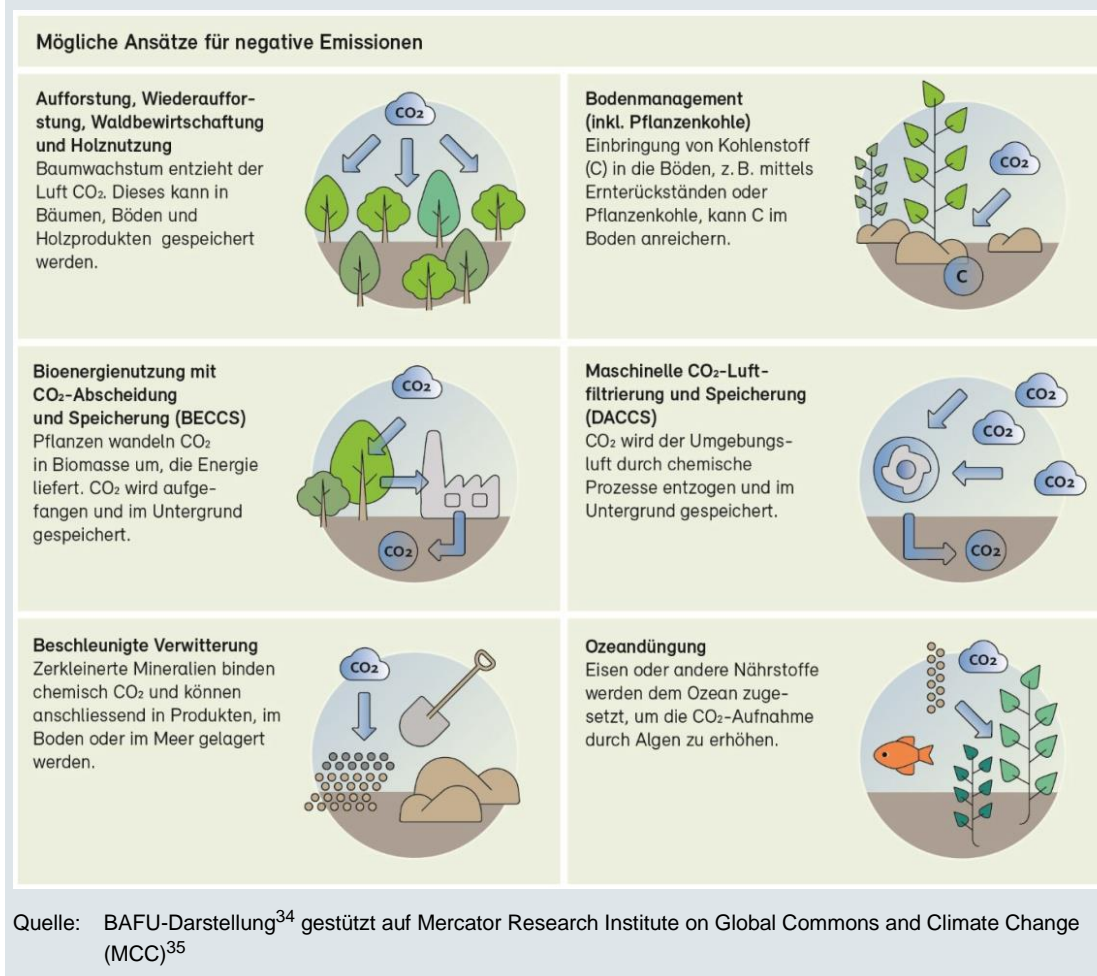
Mögliche Ansätze für negative Emissionen

Aufforstung, Wiederaufforstung, Waldbewirtschaftung und Holznutzung
Baumwachstum entzieht der Luft $CO_2$. Dieses kann in Bäumen, Böden und Holzprodukten gespeichert werden.

$CO_2$

Bodenmanagement (inkl. Pflanzenkohle)
Einbringung von Kohlenstoff (C) in die Böden, z. B. mittels Ernterückständen oder Pflanzenkohle, kann C im Boden anreichern.

$CO_2$

C

Bioenergienutzung mit $CO_2$-Abscheidung und Speicherung (BECCS)
Pflanzen wandeln $CO_2$ in Biomasse um, die Energie liefert. $CO_2$ wird aufgefangen und im Untergrund gespeichert.

$CO_2$

$CO_2$

Maschinelle $CO_2$-Luftfiltrierung und Speicherung (DACCS)
$CO_2$ wird der Umgebungsluft durch chemische Prozesse entzogen und im Untergrund gespeichert.

$CO_2$

$CO_2$

$CO_2$

$CO_2$

Beschleunigte Verwitterung
Zerkleinerte Mineralien binden chemisch $CO_2$ und können anschliessend in Produkten, im Boden oder im Meer gelagert werden.

$CO_2$

Ozeandüngung
Eisen oder andere Nährstoffe werden dem Ozean zugesetzt, um die $CO_2$-Aufnahme durch Algen zu erhöhen.

$CO_2$

Quelle: BAFU-Darstellung$^{34}$ gestützt auf Mercator Research Institute on Global Commons and Climate Change (MCC)$^{35}$